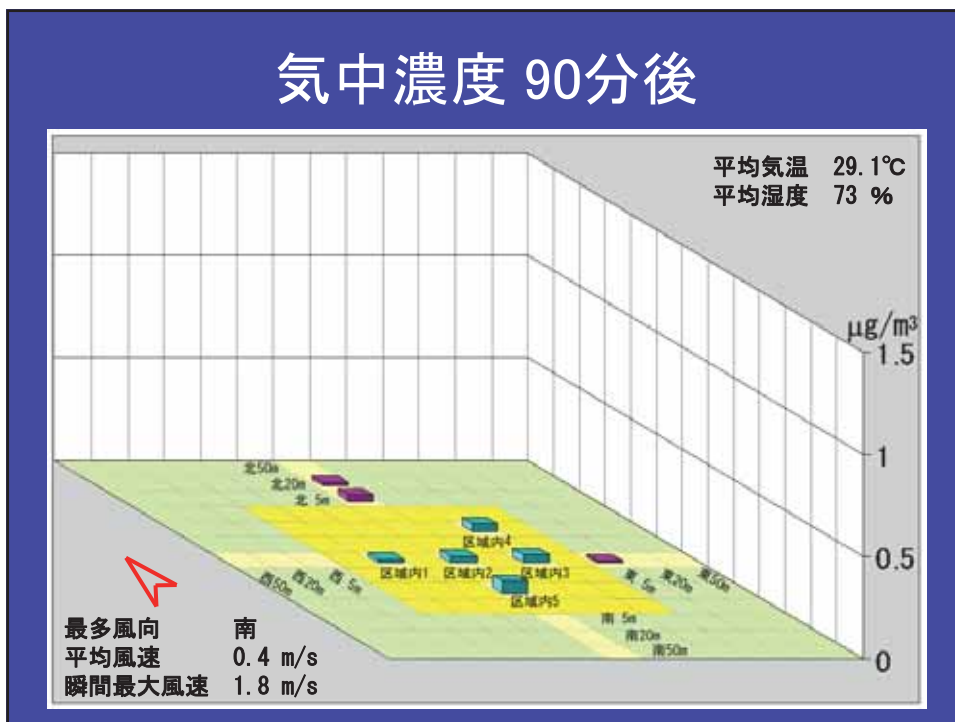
気中濃度 90分後

平均気温 29.1℃
平均湿度 73 %

μg/m³
1.5
1
0.5
0

北50m
北20m
北 5m
区域内4
区域内1
区域内2
区域内3
区域内5
東 5m
東20m
東50m
西 5m
西20m
西50m
南 5m
南20m
南50m

最多風向 南
平均風速 0.4 m/s
瞬間最大風速 1.8 m/s